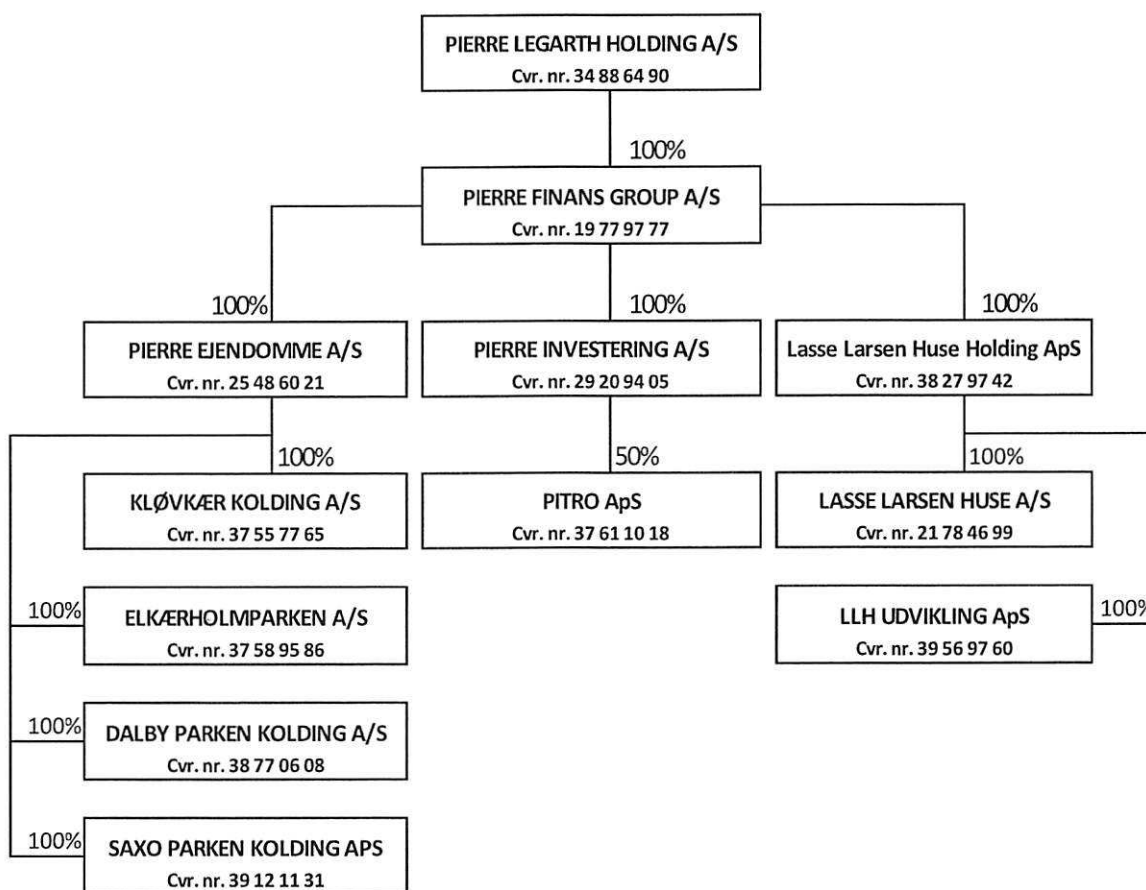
PIERRE LEGARTH HOLDING A/S
Cvr. nr. 34 88 64 90

100%

PIERRE FINANS GROUP A/S
Cvr. nr. 19 77 97 77

100%

PIERRE EJENDOMME A/S
Cvr. nr. 25 48 60 21

100%

PIERRE INVESTERING A/S
Cvr. nr. 29 20 94 05

100%

Lasse Larsen Huse Holding ApS
Cvr. nr. 38 27 97 42

100%

KLØVKÆR KOLDING A/S
Cvr. nr. 37 55 77 65

50%

PITRO ApS
Cvr. nr. 37 61 10 18

100%

LASSE LARSEN HUSE A/S
Cvr. nr. 21 78 46 99

100%

ELKÆRHOLMPARKEN A/S
Cvr. nr. 37 58 95 86

LLH UDVIKLING ApS
Cvr. nr. 39 56 97 60

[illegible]

100%

DALBY PARKEN KOLDING A/S
Cvr. nr. 38 77 06 08

100%

SAXO PARKEN KOLDING APS
Cvr. nr. 39 12 11 31